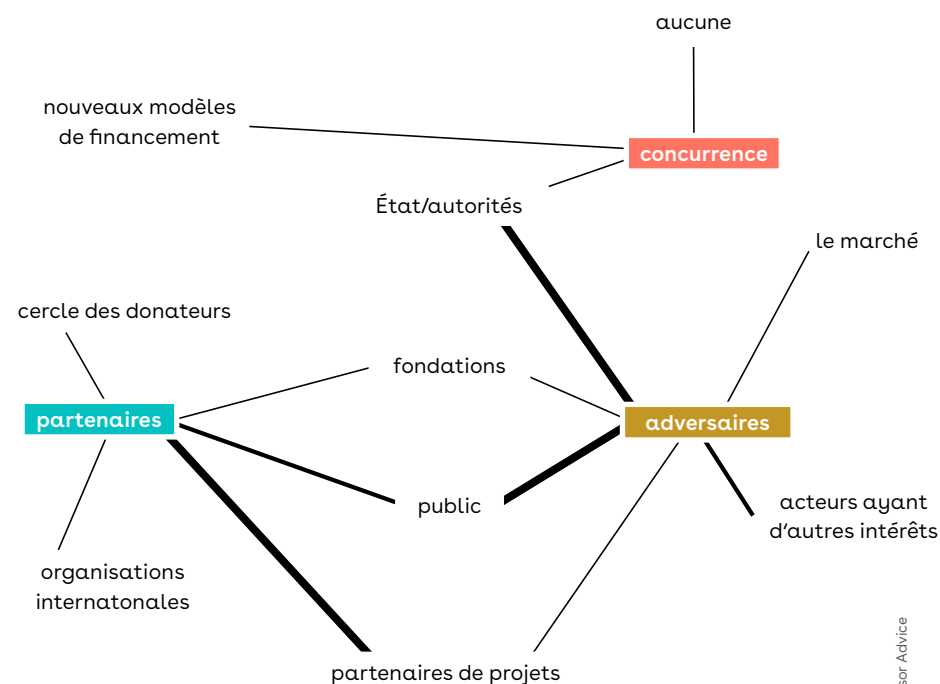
aucune

nouveaux modèles de financement

concurrence

État/autorités

le marché

cercle des donateurs

fondations

partenaires

adversaires

public

acteurs ayant d'autres intérêts

organisations internatonales

partenaires de projets

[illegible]sor Advice